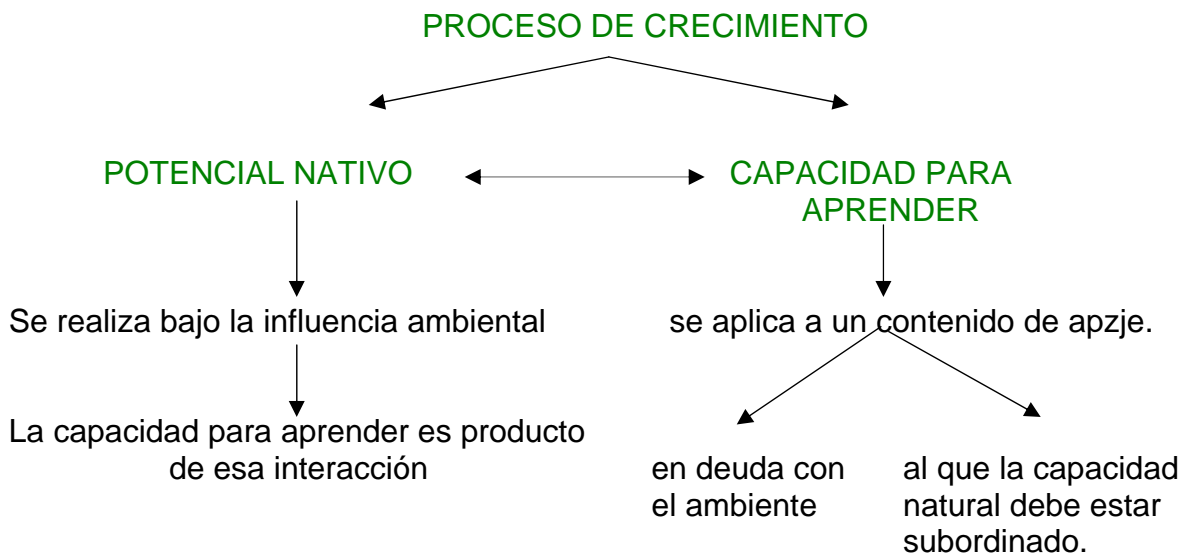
PROCESO DE CRECIMIENTO

POTENCIAL NATIVO

CAPACIDAD PARA APRENDER

Se realiza bajo la influencia ambiental

La capacidad para aprender es producto de esa interacción

se aplica a un contenido de apzje.

en deuda con el ambiente

al que la capacidad natural debe estar subordinado.